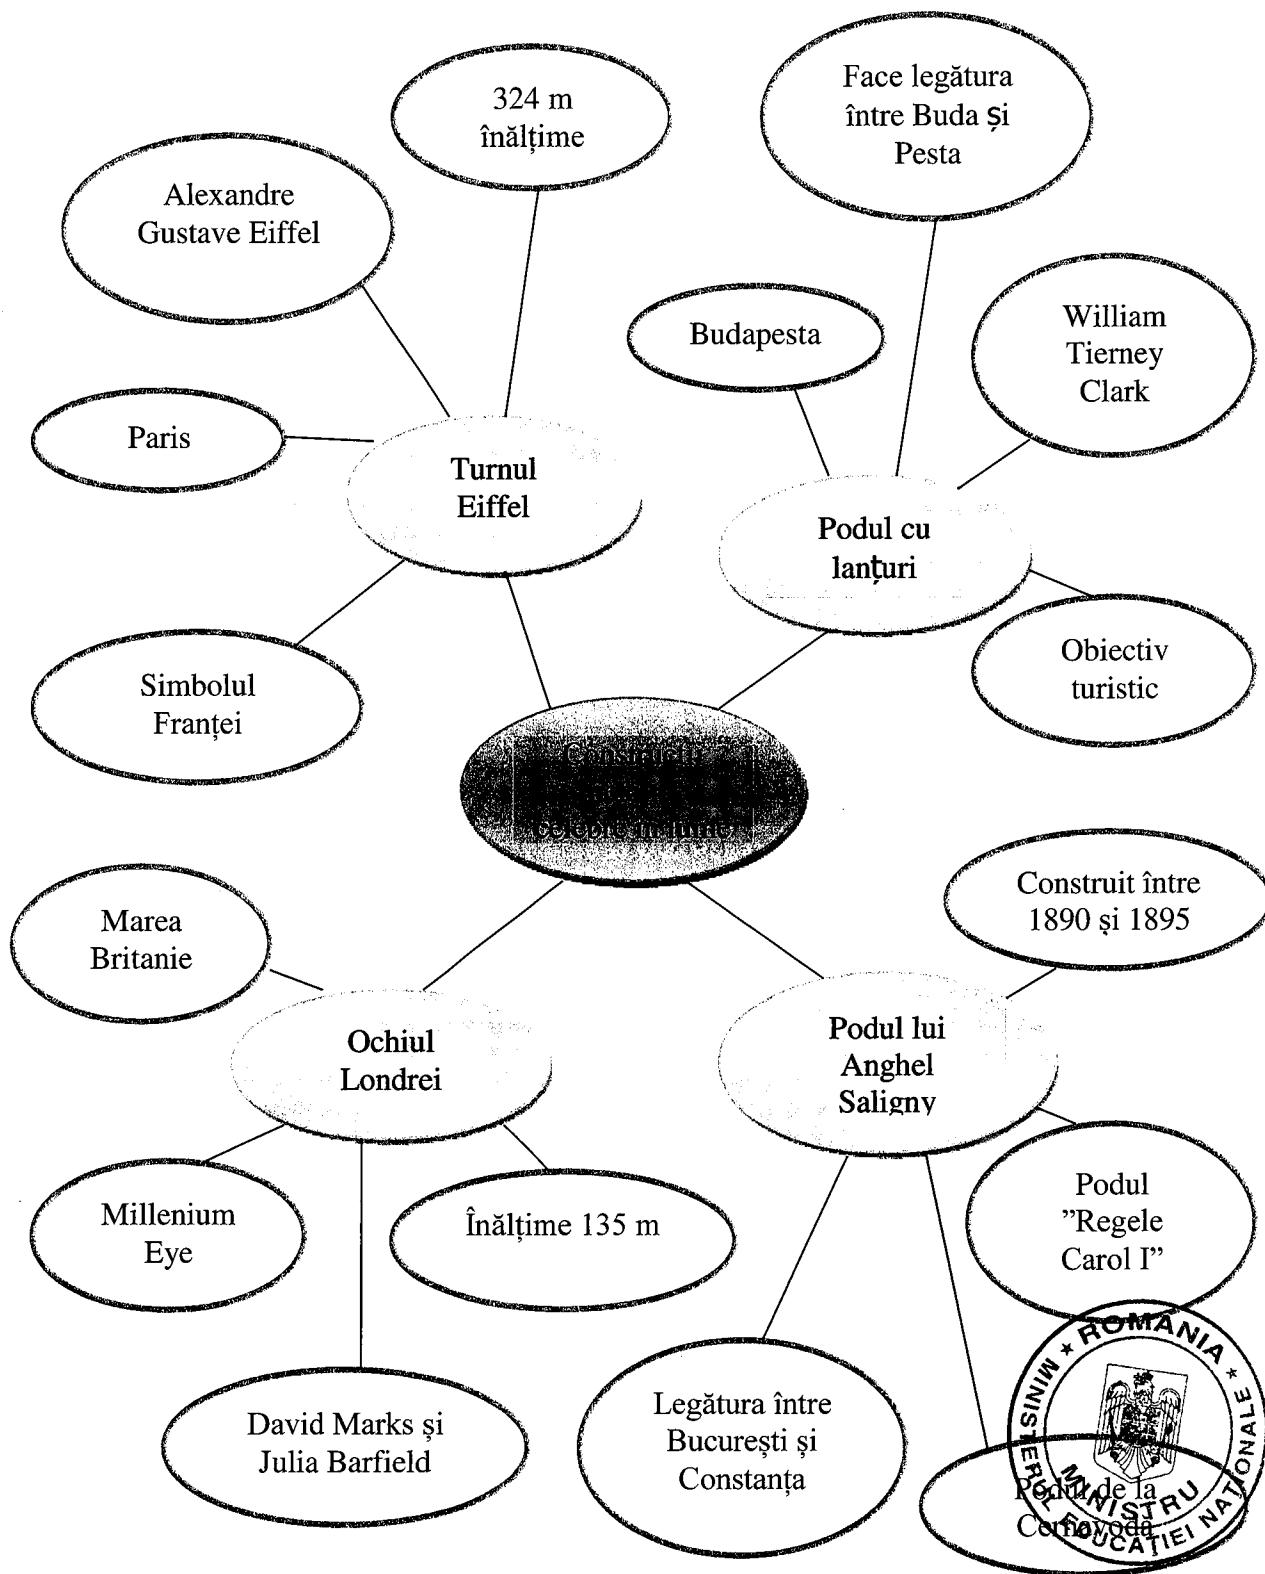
324 m înălțime

Alexandre Gustave Eiffel

Paris

Turnul Eiffel

Simbolul Franței

Face legătura între Buda și Pesta

Budapesta

William Tierney Clark

Podul cu lanțuri

Obiectiv turistic

Construcții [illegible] celebre în lume

Marea Britanie

Ochiul Londrei

Millenium Eye

Înălțime 135 m

David Marks și Julia Barfield

Construit între 1890 și 1895

Podul lui Anghel Saligny

Podul "Regele Carol I"

Legătura între București și Constanța

Podul de la Cernavodă

ROMANIA
MINISTERUL EDUCAȚIEI NAȚIONALE
MINISTRU